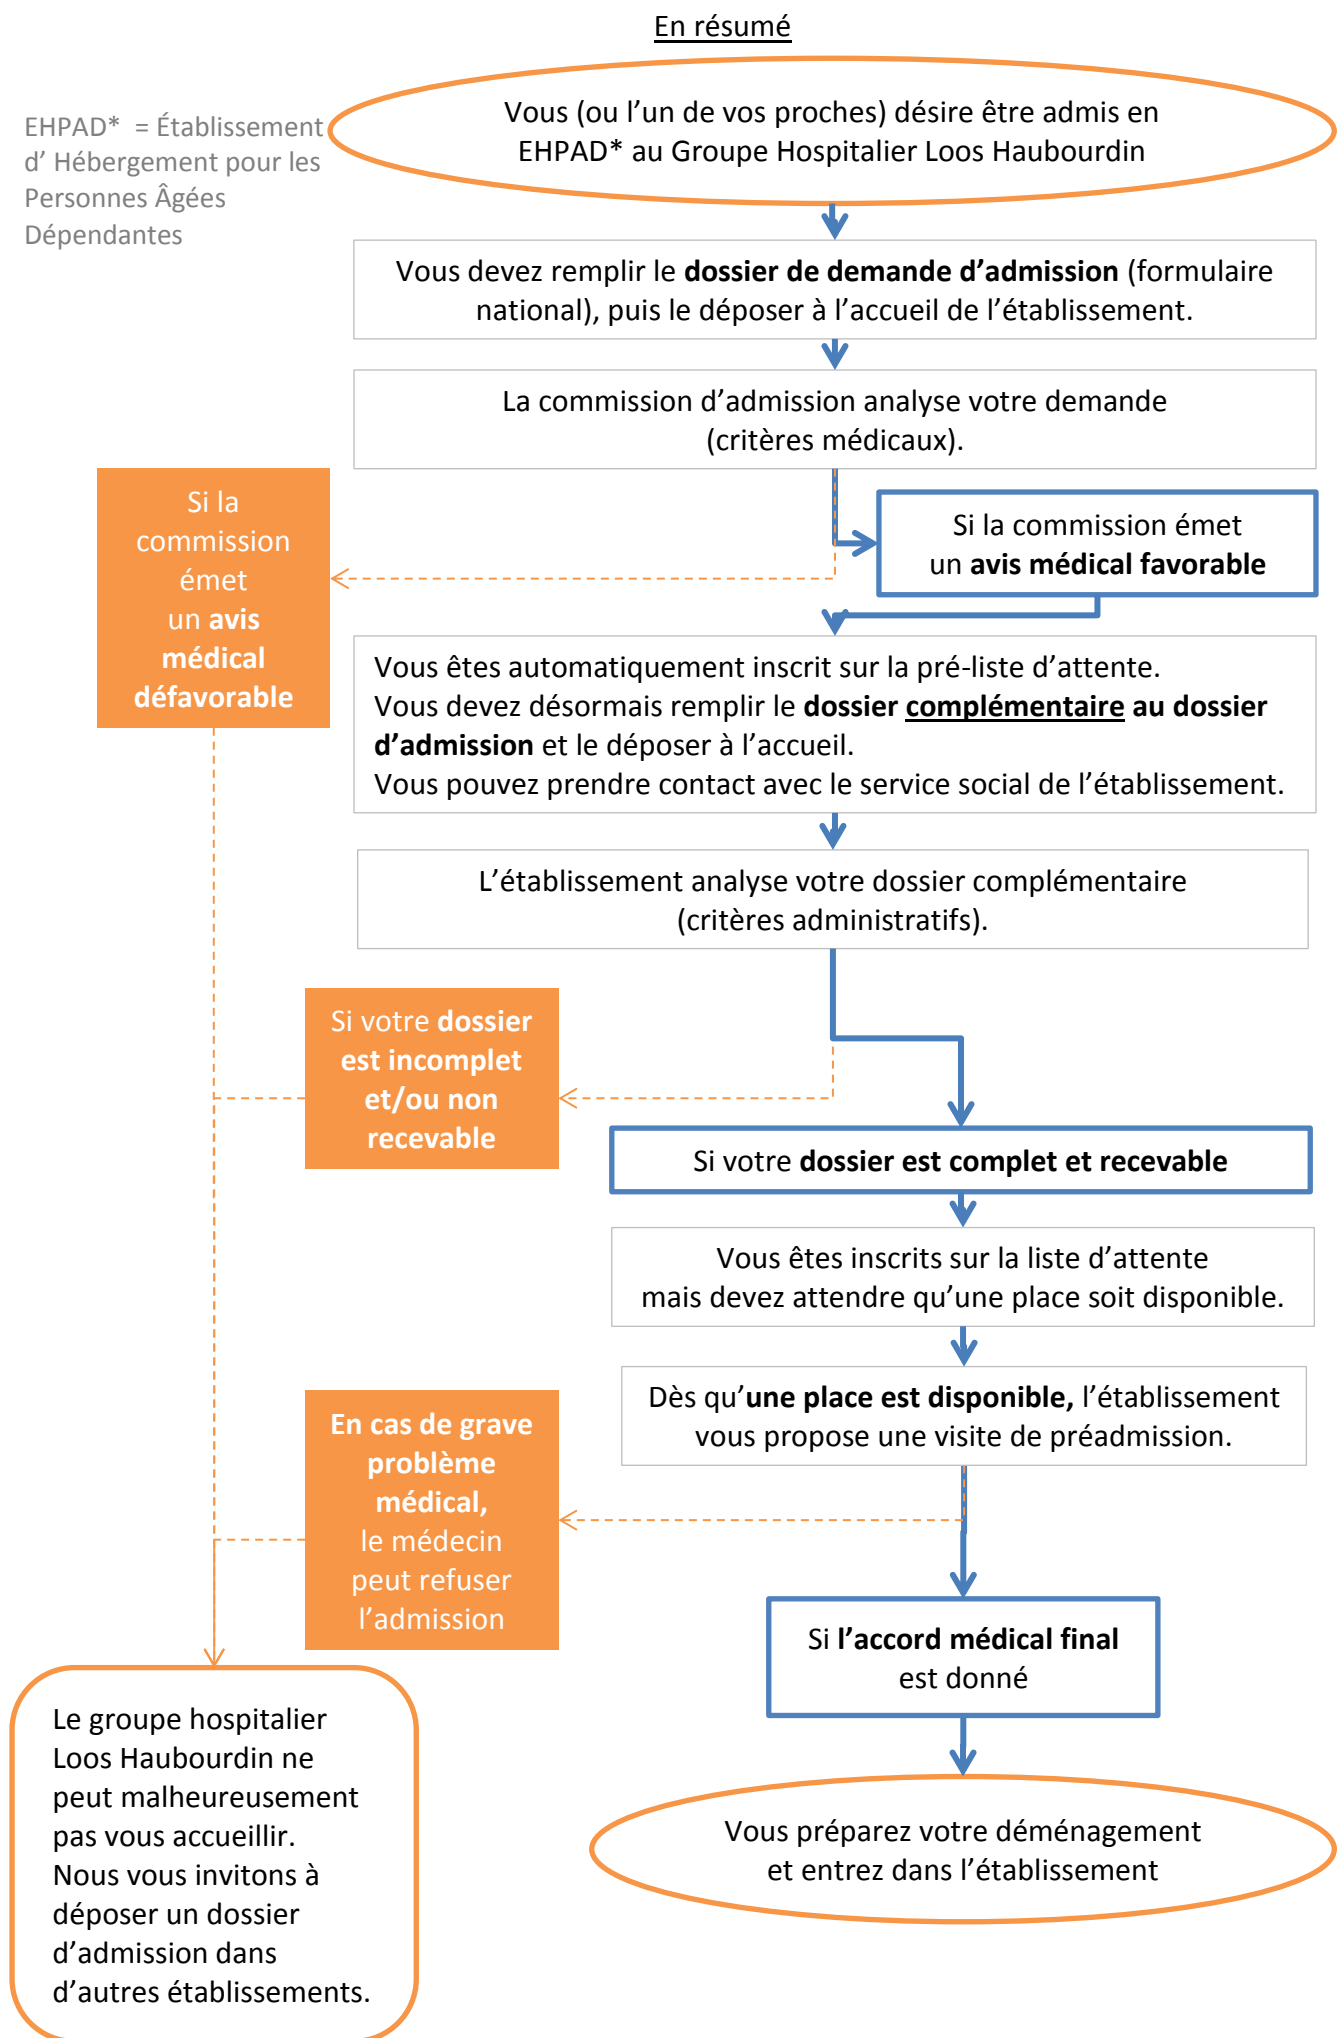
En résumé

EHPAD* = Établissement d' Hébergement pour les Personnes Âgées Dépendantes

Vous (ou l'un de vos proches) désire être admis en EHPAD* au Groupe Hospitalier Loos Haubourdin

Vous devez remplir le **dossier de demande d'admission** (formulaire national), puis le déposer à l'accueil de l'établissement.

La commission d'admission analyse votre demande (critères médicaux).

Si la commission émet un **avis médical favorable**

Si la commission émet un **avis médical défavorable**

Vous êtes automatiquement inscrit sur la pré-liste d'attente.
Vous devez désormais remplir le **dossier complémentaire au dossier d'admission** et le déposer à l'accueil.
Vous pouvez prendre contact avec le service social de l'établissement.

L'établissement analyse votre dossier complémentaire (critères administratifs).

Si votre **dossier est incomplet et/ou non recevable**

Si votre **dossier est complet et recevable**

Vous êtes inscrits sur la liste d'attente mais devez attendre qu'une place soit disponible.

Dès qu'**une place est disponible,** l'établissement vous propose une visite de préadmission.

**En cas de grave problème médical,** le médecin peut refuser l'admission

Si **l'accord médical final** est donné

Le groupe hospitalier Loos Haubourdin ne peut malheureusement pas vous accueillir. Nous vous invitons à déposer un dossier d'admission dans d'autres établissements.

Vous préparez votre déménagement et entrez dans l'établissement